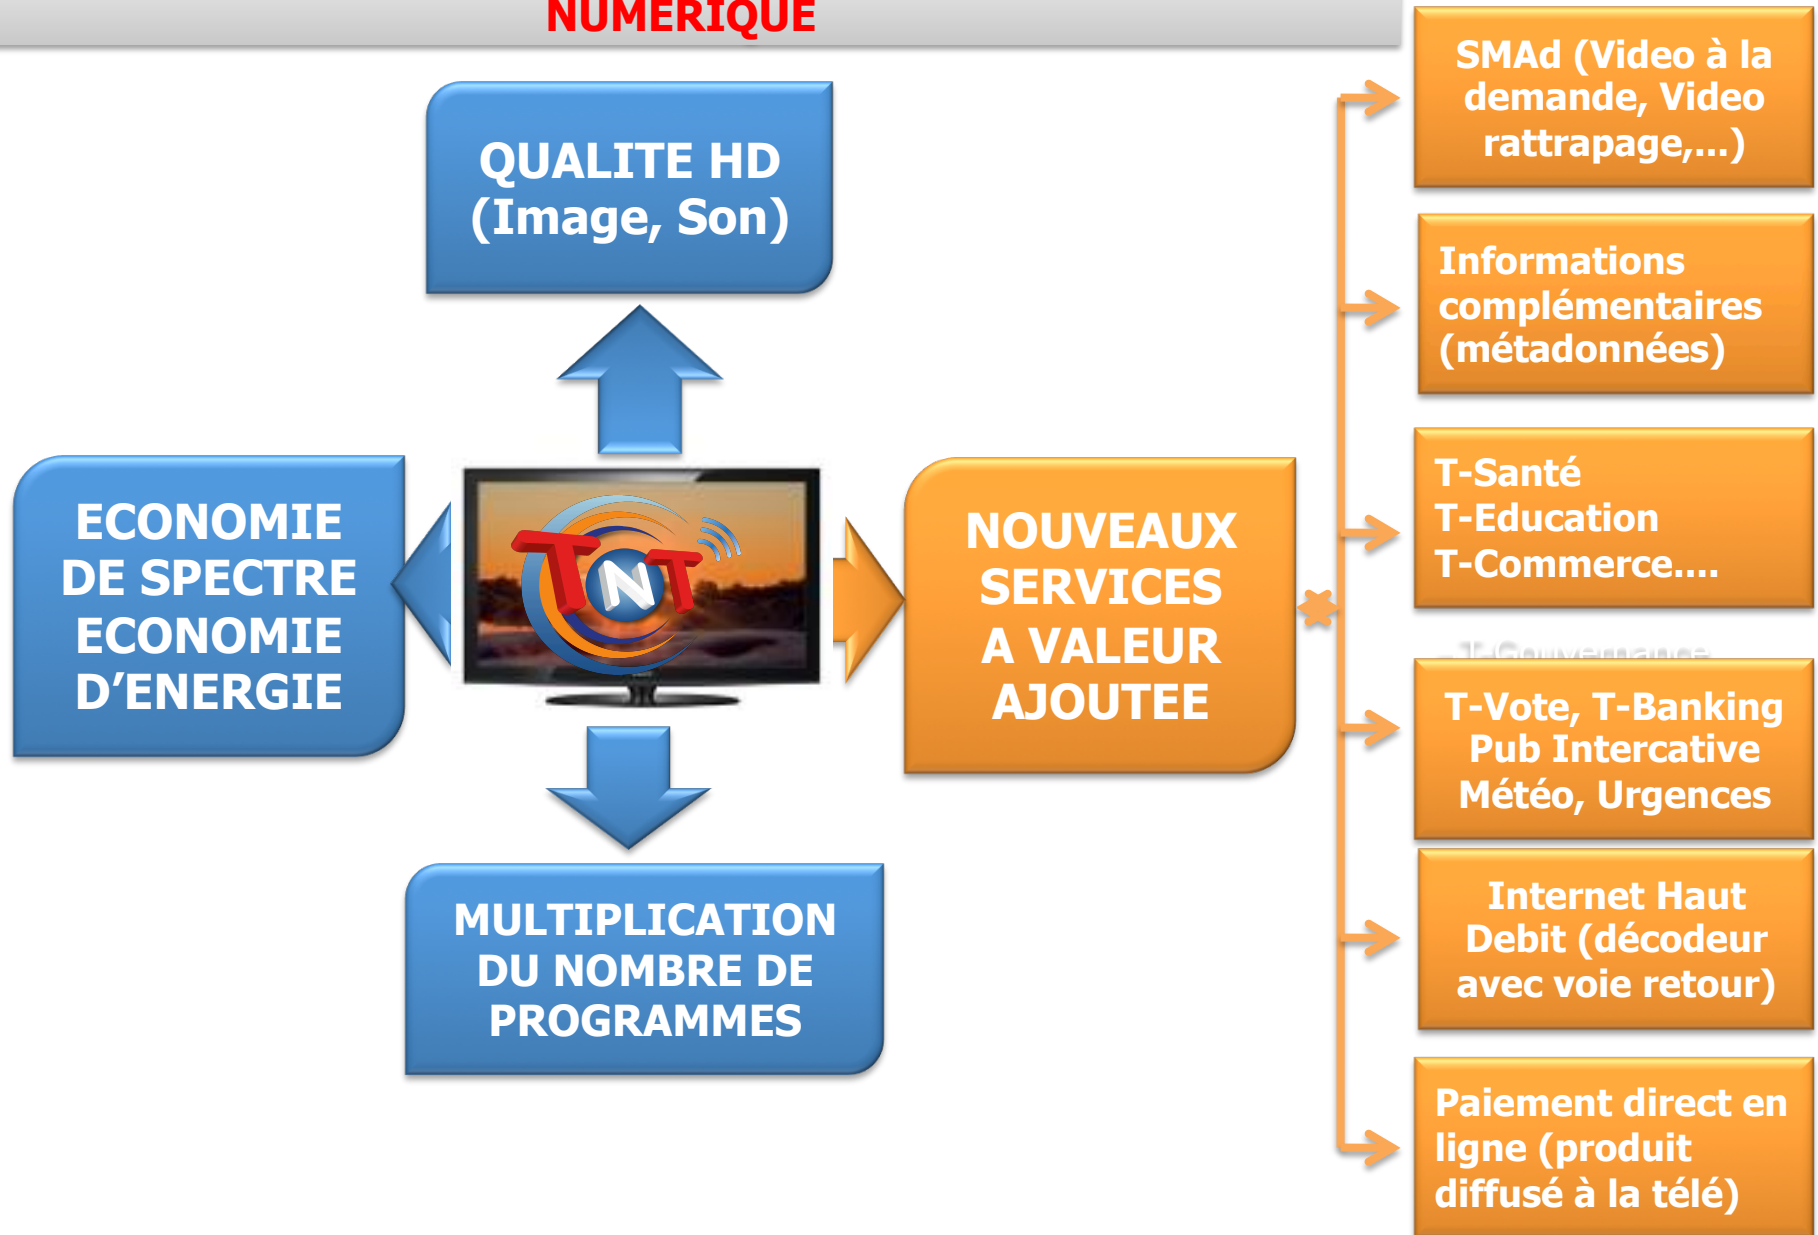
NUMERIQUE

QUALITE HD (Image, Son)

ECONOMIE DE SPECTRE ECONOMIE D'ENERGIE

TNT

NOUVEAUX SERVICES A VALEUR AJOUTEE

MULTIPLICATION DU NOMBRE DE PROGRAMMES

SMAd (Video à la demande, Video rattrapage,...)

Informations complémentaires (métadonnées)

T-Santé
T-Education
T-Commerce....

T-Gouvernance

T-Vote, T-Banking
Pub Intercative
Météo, Urgences

Internet Haut Debit (décodeur avec voie retour)

Paiement direct en ligne (produit diffusé à la télé)